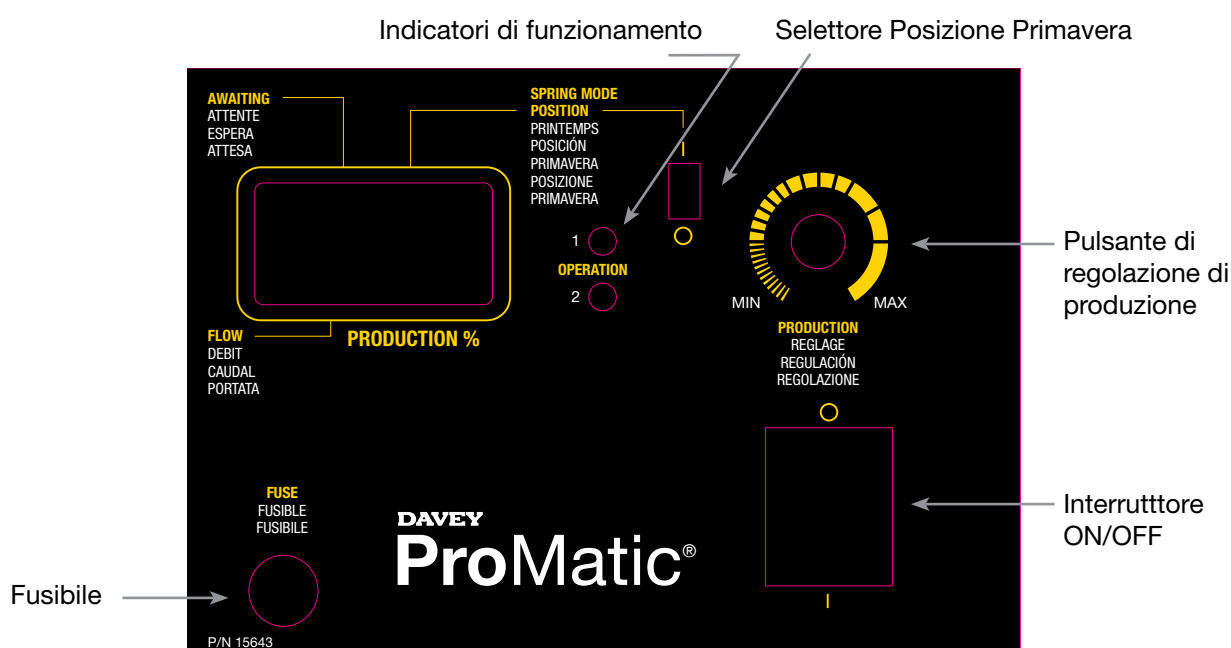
Indicatori di funzionamento

Selettore Posizione Primavera

AWAITING
ATTENTE
ESPERA
ATTESA

SPRING MODE POSITION
PRINTEMPS
POSICIÓN
PRIMAVERA
POSIZIONE
PRIMAVERA

1

OPERATION

2

MIN

MAX

Pulsante di regolazione di produzione

FLOW
DEBIT
CAUDAL
PORTATA

PRODUCTION %

PRODUCTION
REGLAGE
REGULACIÓN
REGOLAZIONE

FUSE
FUSIBLE
FUSIBILE

DAVEY
ProMatic®

Interrutttore ON/OFF

Fusibile

P/N 15643